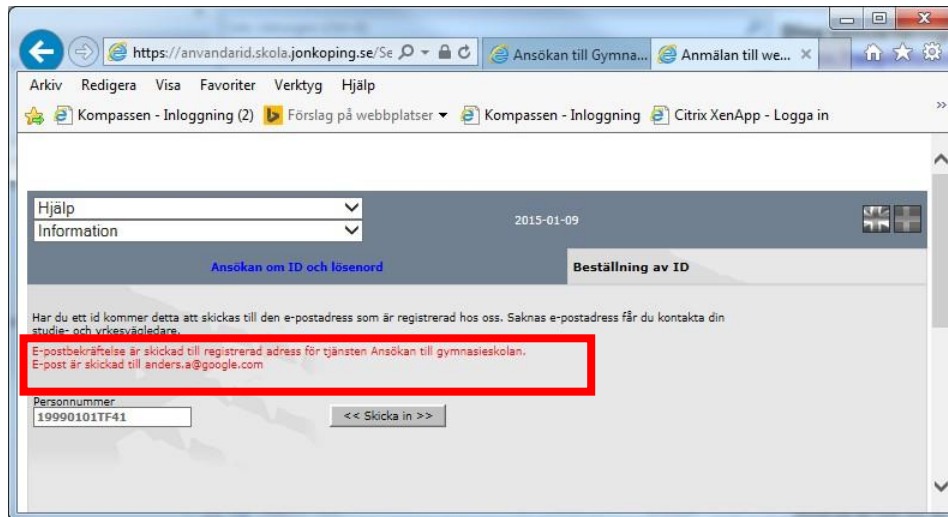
https://anvandarid.skola.jonkoping.se/Se
Ansökan till Gymna...
Anmälan till we...

Arkiv Redigera Visa Favoriter Verktyg Hjälp

Kompassen - Inloggning (2) Förslag på webbplatser Kompassen - Inloggning Citrix XenApp - Logga in

Hjälp
Information
2015-01-09

Ansökan om ID och lösenord
Beställning av ID

Har du ett id kommer detta att skickas till den e-postadress som är registrerad hos oss. Saknas e-postadress får du kontakta din studie- och yrkesvägledare.

E-postbekräftelse är skickad till registrerad adress för tjänsten Ansökan till gymnasieskolan.
E-post är skickad till anders.a@google.com

Personnummer
19990101TF41
<< Skicka in >>